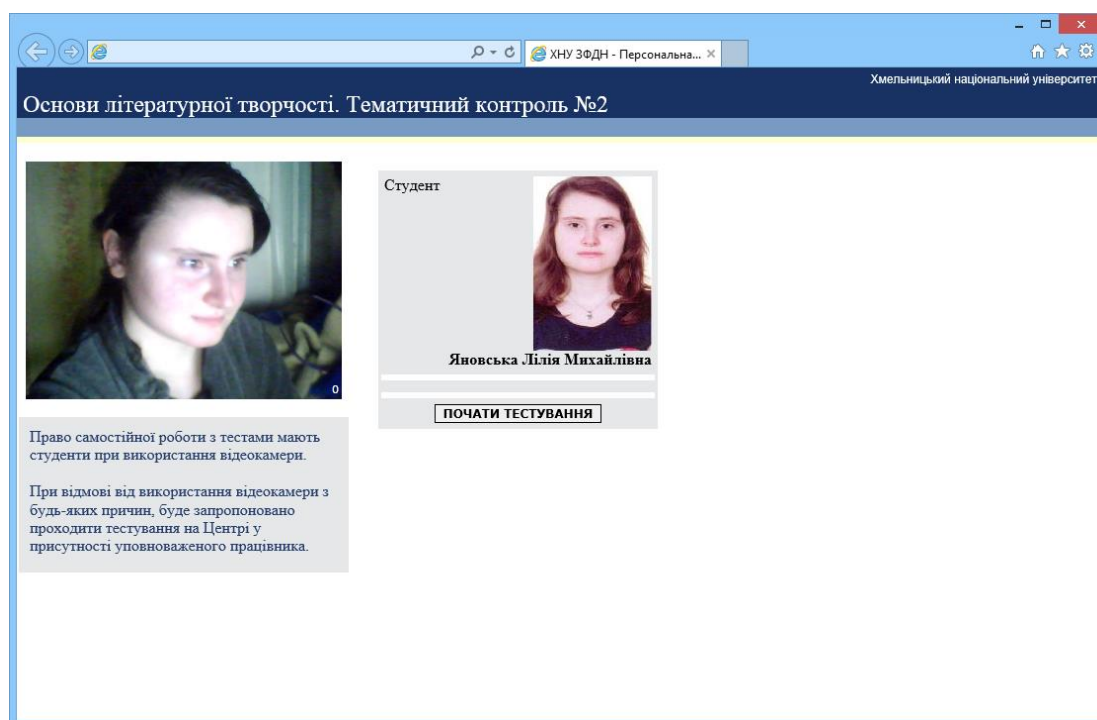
ХНУ ЗФДН - Персональна...

Хмельницький національний університет

Основи літературної творчості. Тематичний контроль №2

0

Право самостійної роботи з тестами мають студенти при використання відеокамери.

При відмові від використання відеокамери з будь-яких причин, буде запропоновано проходити тестування на Центрі у присутності уповноваженого працівника.

Студент

Яновська Лілія Михайлівна

ПОЧАТИ ТЕСТУВАННЯ